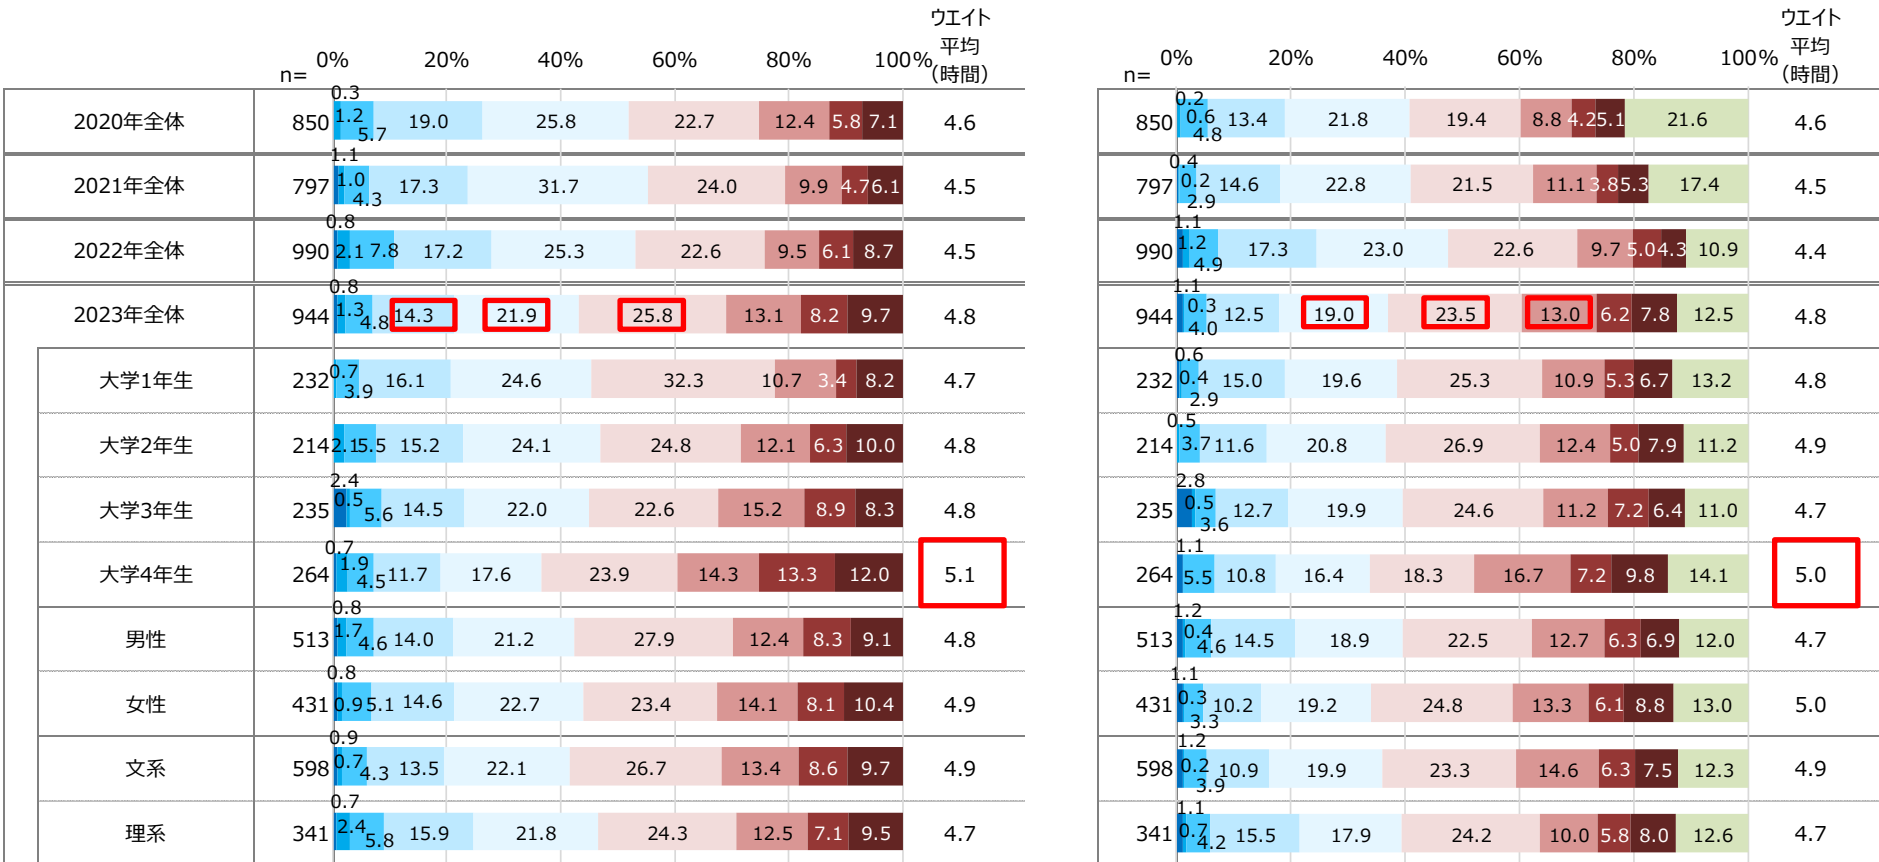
| | n= | 0% 20% 40% 60% 80% 100% | ウエイト平均(時間) |
|---|---|---|---|
| 2020年全体 | 850 | 0.3 1.2 5.7 19.0 25.8 22.7 12.4 5.8 7.1 | 4.6 |
| 2021年全体 | 797 | 1.1 1.0 4.3 17.3 31.7 24.0 9.9 4.7 6.1 | 4.5 |
| 2022年全体 | 990 | 0.8 2.1 7.8 17.2 25.3 22.6 9.5 6.1 8.7 | 4.5 |
| 2023年全体 | 944 | 0.8 1.3 4.8 14.3 21.9 25.8 13.1 8.2 9.7 | 4.8 |
| 大学1年生 | 232 | 0.7 3.9 16.1 24.6 32.3 10.7 3.4 8.2 | 4.7 |
| 大学2年生 | 214 | 2.1 5.5 15.2 24.1 24.8 12.1 6.3 10.0 | 4.8 |
| 大学3年生 | 235 | 2.4 0.5 5.6 14.5 22.0 22.6 15.2 8.9 8.3 | 4.8 |
| 大学4年生 | 264 | 0.7 1.9 4.5 11.7 17.6 23.9 14.3 13.3 12.0 | 5.1 |
| 男性 | 513 | 0.8 1.7 4.6 14.0 21.2 27.9 12.4 8.3 9.1 | 4.8 |
| 女性 | 431 | 0.8 0.9 5.1 14.6 22.7 23.4 14.1 8.1 10.4 | 4.9 |
| 文系 | 598 | 0.9 0.7 4.3 13.5 22.1 26.7 13.4 8.6 9.7 | 4.9 |
| 理系 | 341 | 0.7 2.4 5.8 15.9 21.8 24.3 12.5 7.1 9.5 | 4.7 |

| n= | 0% 20% 40% 60% 80% 100% | ウエイト平均(時間) |
|---|---|---|
| 850 | 0.2 0.6 4.8 13.4 21.8 19.4 8.8 4.2 5.1 21.6 | 4.6 |
| 797 | 0.4 0.2 2.9 14.6 22.8 21.5 11.1 3.8 5.3 17.4 | 4.5 |
| 990 | 1.1 1.2 4.9 17.3 23.0 22.6 9.7 5.0 4.3 10.9 | 4.4 |
| 944 | 1.1 0.3 4.0 12.5 19.0 23.5 13.0 6.2 7.8 12.5 | 4.8 |
| 232 | 0.6 0.4 2.9 15.0 19.6 25.3 10.9 5.3 6.7 13.2 | 4.8 |
| 214 | 0.5 3.7 11.6 20.8 26.9 12.4 5.0 7.9 11.2 | 4.9 |
| 235 | 2.8 0.5 3.6 12.7 19.9 24.6 11.2 7.2 6.4 11.0 | 4.7 |
| 264 | 1.1 5.5 10.8 16.4 18.3 16.7 7.2 9.8 14.1 | 5.0 |
| 513 | 1.2 0.4 4.6 14.5 18.9 22.5 12.7 6.3 6.9 12.0 | 4.7 |
| 431 | 1.1 0.3 3.3 10.2 19.2 24.8 13.3 6.1 8.8 13.0 | 5.0 |
| 598 | 1.2 0.2 3.9 10.9 19.9 23.3 14.6 6.3 7.5 12.3 | 4.9 |
| 341 | 1.1 0.7 4.2 15.5 17.9 24.2 10.0 5.8 8.0 12.6 | 4.7 |